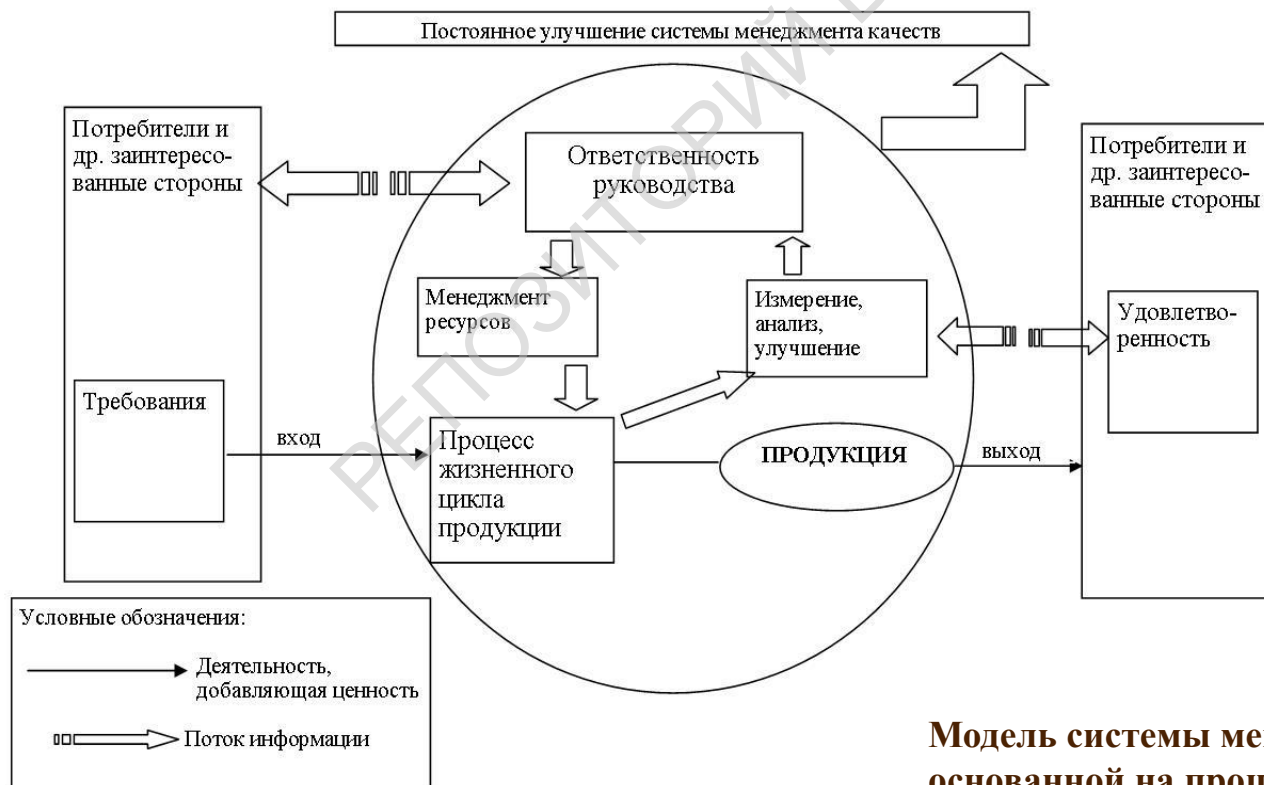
Постоянное улучшение системы менеджмента качеств

Потребители и др. заинтересованные стороны

Требования

Ответственность руководства

Менеджмент ресурсов

Измерение, анализ, улучшение

вход

Процесс жизненного цикла продукции

ПРОДУКЦИЯ

выход

Потребители и др. заинтересованные стороны

Удовлетворенность

Условные обозначения:

Деятельность, добавляющая ценность

Поток информации

РЕПОЗИТОРИЙ

Модель системы ме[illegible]
основанной на проц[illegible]